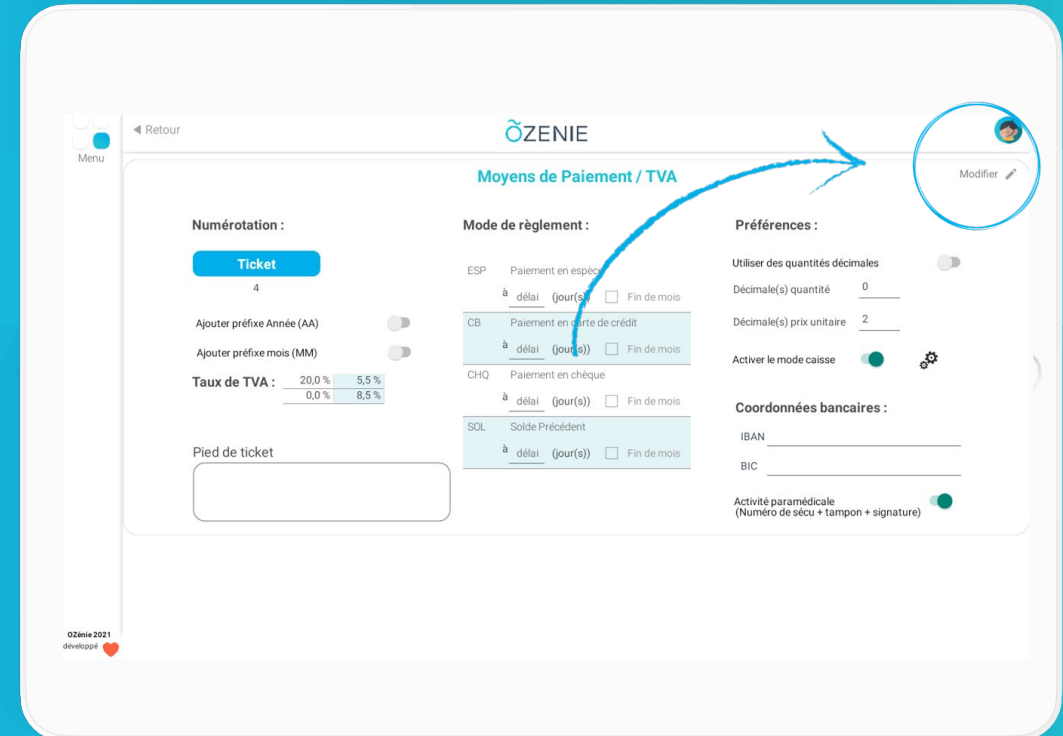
Menu

◀ Retour

ÕZENIE

Moyens de Paiement / TVA

Modifier

Numérotation :

Ticket

4

Ajouter préfixe Année (AA)

Ajouter préfixe mois (MM)

Taux de TVA :

| 20,0 % | 5,5 % |
|---|---|
| 0,0 % | 8,5 % |

Pied de ticket

Mode de règlement :

| ESP | Paiement en espèce |
|---|---|
| | à délai (jour(s)) Fin de mois |
| CB | Paiement en carte de crédit |
| | à délai (jour(s)) Fin de mois |
| CHQ | Paiement en chèque |
| | à délai (jour(s)) Fin de mois |
| SOL | Solde Précédent |
| | à délai (jour(s)) Fin de mois |

Préférences :

Utiliser des quantités décimales

Décimale(s) quantité 0

Décimale(s) prix unitaire 2

Activer le mode caisse

Coordonnées bancaires :

IBAN

BIC

Activité paramédicale
(Numéro de sécu + tampon + signature)

OZénie 2021
développé